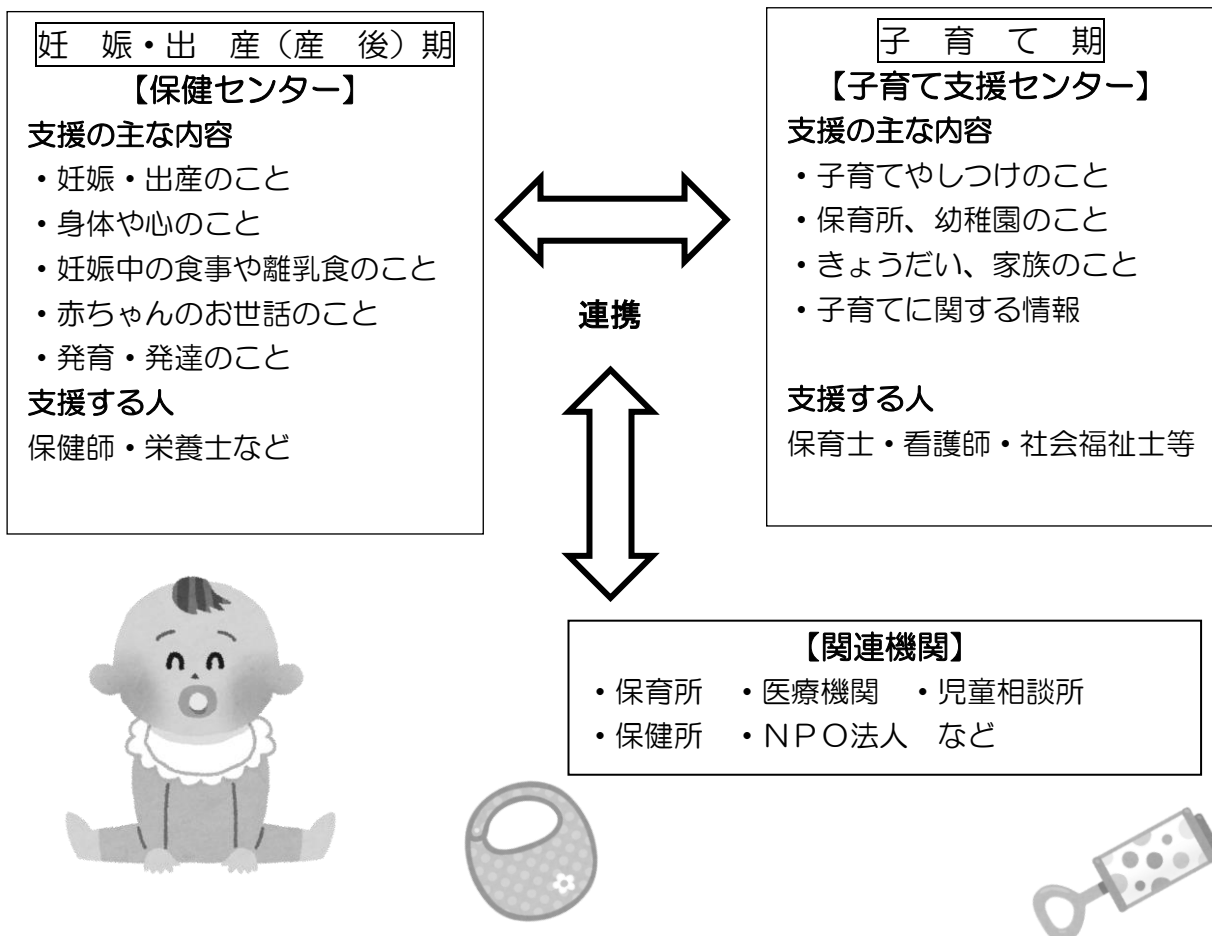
妊　娠・出　産（産　後）期
【保健センター】
支援の主な内容
・妊娠・出産のこと
・身体や心のこと
・妊娠中の食事や離乳食のこと
・赤ちゃんのお世話のこと
・発育・発達のこと
支援する人
保健師・栄養士など

子　育　て　期
【子育て支援センター】
支援の主な内容
・子育てやしつけのこと
・保育所、幼稚園のこと
・きょうだい、家族のこと
・子育てに関する情報

支援する人
保育士・看護師・社会福祉士等

連携

【関連機関】
・保育所　・医療機関　・児童相談所
・保健所　・ＮＰＯ法人　など